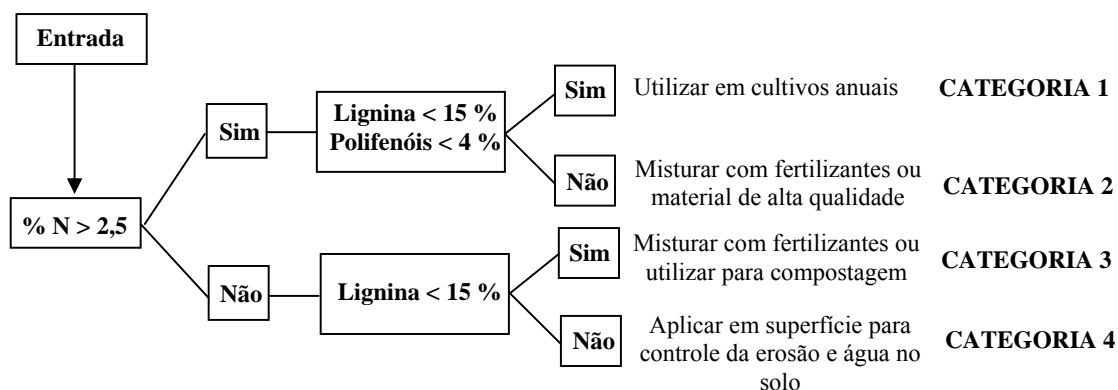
Entrada

% N > 2,5

Sim

Lignina < 15 %
Polifenóis < 4 %

Sim

Utilizar em cultivos anuais

CATEGORIA 1

Não

Misturar com fertilizantes ou material de alta qualidade

CATEGORIA 2

Não

Lignina < 15 %

Sim

Misturar com fertilizantes ou utilizar para compostagem

CATEGORIA 3

Não

Aplicar em superfície para controle da erosão e água no solo

CATEGORIA 4